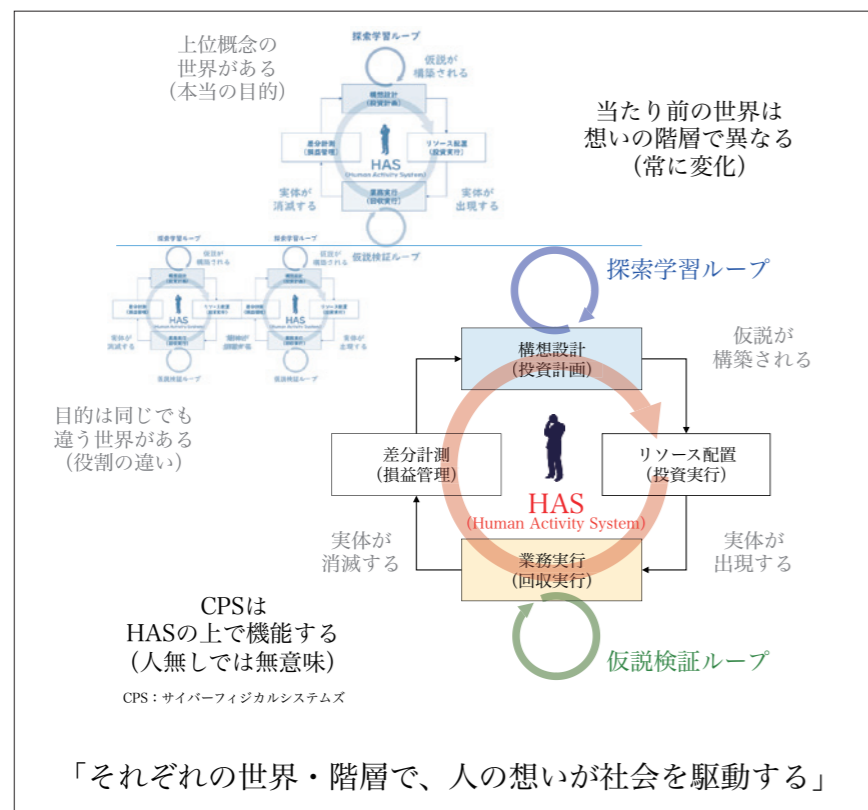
上位概念の
世界がある
（本当の目的）

探索学習ループ
仮説が
構築される
構想設計
（投資計画）
差分計測
（損益管理）
リソース配置
（投資実行）
HAS
(Human Activity System)
業務実行
（回収実行）
実体が
消滅する
実体が
出現する
仮説検証ループ

当たり前の世界は
想いの階層で異なる
（常に変化）

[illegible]

目的は同じでも
違う世界がある
（役割の違い）

探索学習ループ
仮説が
構築される
構想設計
（投資計画）
差分計測
（損益管理）
リソース配置
（投資実行）
HAS
(Human Activity System)
業務実行
（回収実行）
実体が
消滅する
実体が
出現する
仮説検証ループ

CPSは
HASの上で機能する
（人無しでは無意味）
CPS：サイバーフィジカルシステムズ

「それぞれの世界・階層で、人の想いが社会を駆動する」